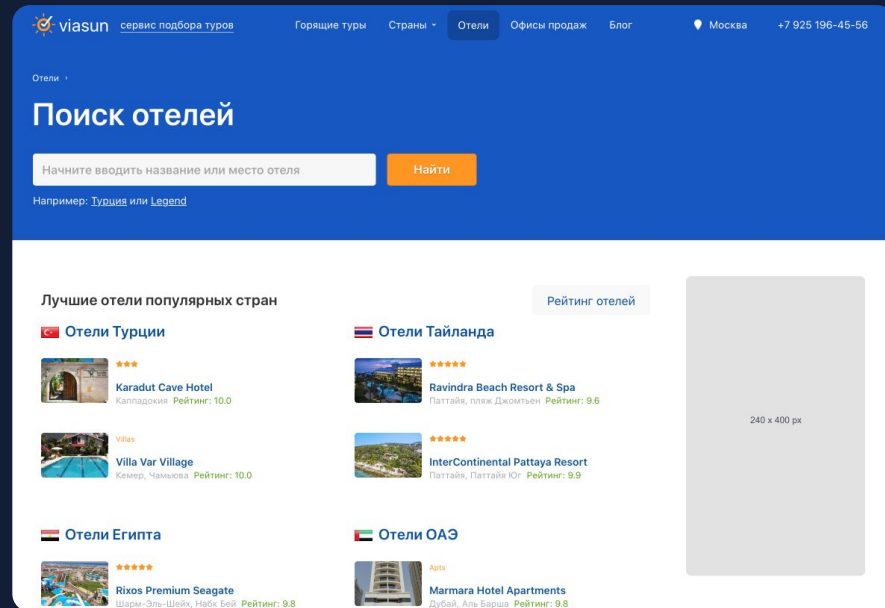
viasun сервис подбора туров

Горящие туры Страны Отели Офисы продаж Блог

Москва +7 925 196-45-56

Отели ›

Поиск отелей

Начните вводить название или место отеля

Найти

Например: Турция или Legend

Лучшие отели популярных стран

Рейтинг отелей

Отели Турции

★★★
Karadut Cave Hotel
Каппадокия Рейтинг: 10.0

Villas
Villa Var Village
Кемер, Чамьюва Рейтинг: 10.0

Отели Таиланда

★★★★★
Ravindra Beach Resort & Spa
Паттайя, пляж Джомтьен Рейтинг: 9.6

★★★★★
InterContinental Pattaya Resort
Паттайя, Паттайя Юг Рейтинг: 9.9

240 x 400 px

Отели Египта

★★★★★
Rixos Premium Seagate
Шарм-Эль-Шейх, Набк Бей Рейтинг: 9.8

Отели ОАЭ

Apts
Marmara Hotel Apartments
Дубай, Аль Барша Рейтинг: 9.8